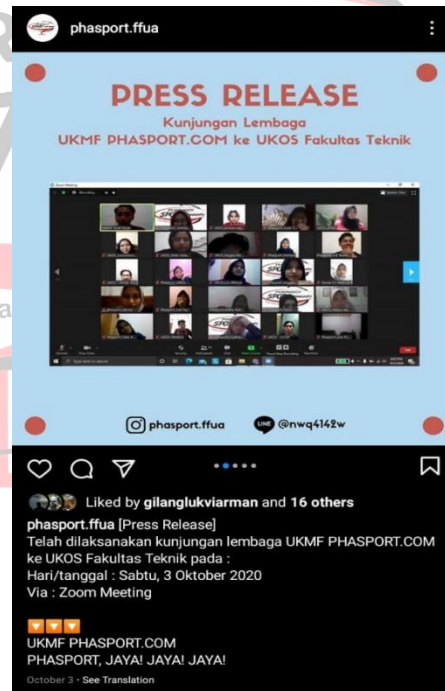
phasport.ffua

PRESS RELEASE

Kunjungan Lembaga
UKMF PHASPORT.COM ke UKOS Fakultas Teknik

phasport.ffua
@nwq4142w

Liked by gilanglukviarman and 16 others

phasport.ffua [Press Release]
Telah dilaksanakan kunjungan lembaga UKMF PHASPORT.COM ke UKOS Fakultas Teknik pada :
Hari/tanggal : Sabtu, 3 Oktober 2020
Via : Zoom Meeting

UKMF PHASPORT.COM
PHASPORT, JAYA! JAYA! JAYA!

October 3 · See Translation